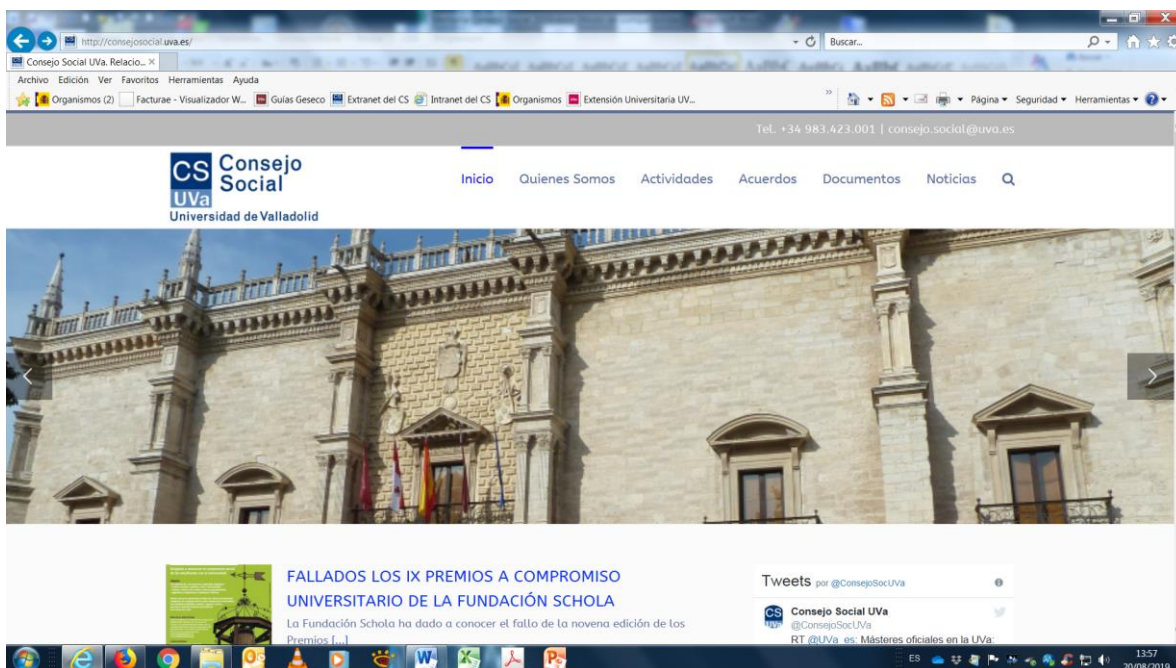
http://consejosocial.uva.es/

Buscar...

Consejo Social UVa. Relacio...

Archivo Edición Ver Favoritos Herramientas Ayuda

Organismos (2) Facturae - Visualizador W... Guías Geseco Extranet del CS Intranet del CS Organismos Extensión Universitaria UV...

Página ▾ Seguridad ▾ Herramientas ▾

Tel. +34 983.423.001 | consejo.social@uva.es

CS Consejo Social UVa Universidad de Valladolid

Inicio Quienes Somos Actividades Acuerdos Documentos Noticias

FALLADOS LOS IX PREMIOS A COMPROMISO UNIVERSITARIO DE LA FUNDACIÓN SCHOLA

La Fundación Schola ha dado a conocer el fallo de la novena edición de los Premios [...]

Tweets por @ConsejoSocUVa

Consejo Social UVa
@ConsejoSocUVa
RT @UVa_es: Másteres oficiales en la UVa:

ES 13:57 20/08/2018